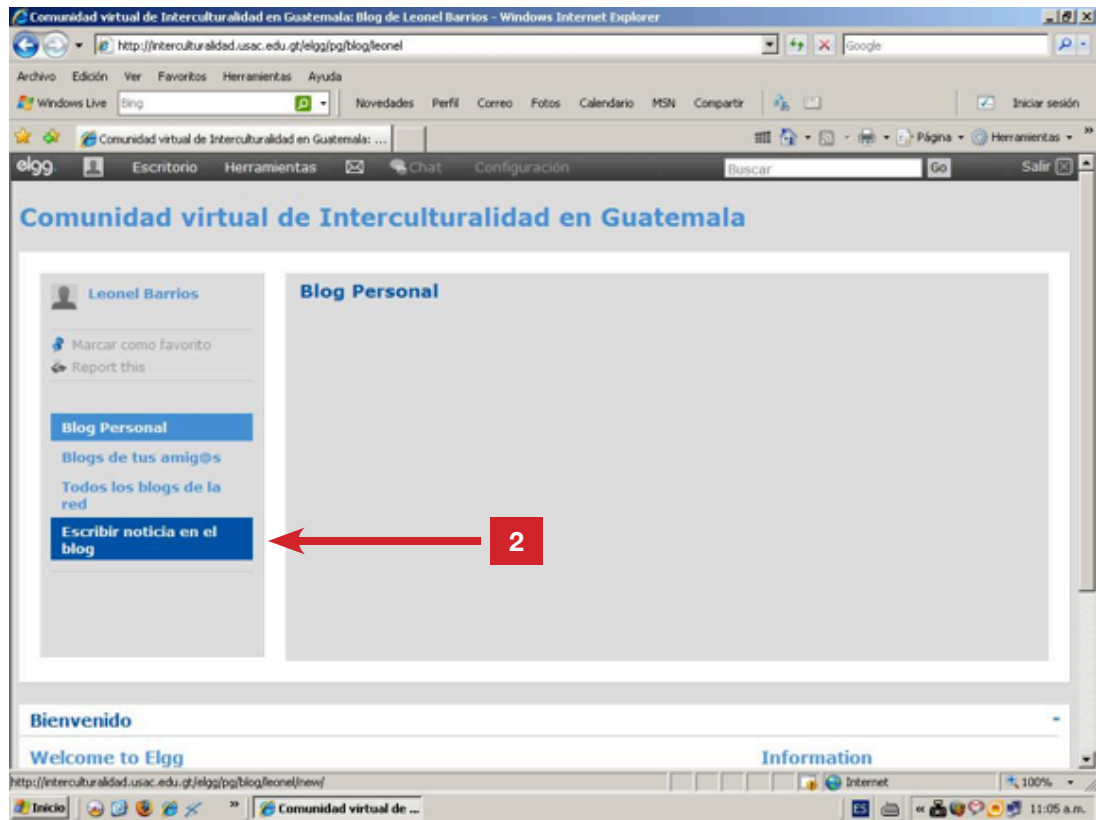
Comunidad virtual de Interculturalidad en Guatemala: Blog de Leonel Barrios - Windows Internet Explorer

http://interculturalidad.usac.edu.gt/elgg/pg/blog/leonel

Google

Archivo Edición Ver Favoritos Herramientas Ayuda

Windows Live Bing Novedades Perfil Correo Fotos Calendario MSN Compartir Iniciar sesión

Comunidad virtual de Interculturalidad en Guatemala: ...

Página Herramientas

elgg Escritorio Herramientas Chat Configuración Buscar Go Salir

Comunidad virtual de Interculturalidad en Guatemala

Leonel Barrios

Marcar como favorito
Report this

Blog Personal
Blogs de tus amig@s
Todos los blogs de la red
Escribir noticia en el blog

2

Blog Personal

Bienvenido

Welcome to Elgg

Information

http://interculturalidad.usac.edu.gt/elgg/pg/blog/leonel/new/

Internet

100%

Inicio

Comunidad virtual de ...

ES

11:05 a.m.